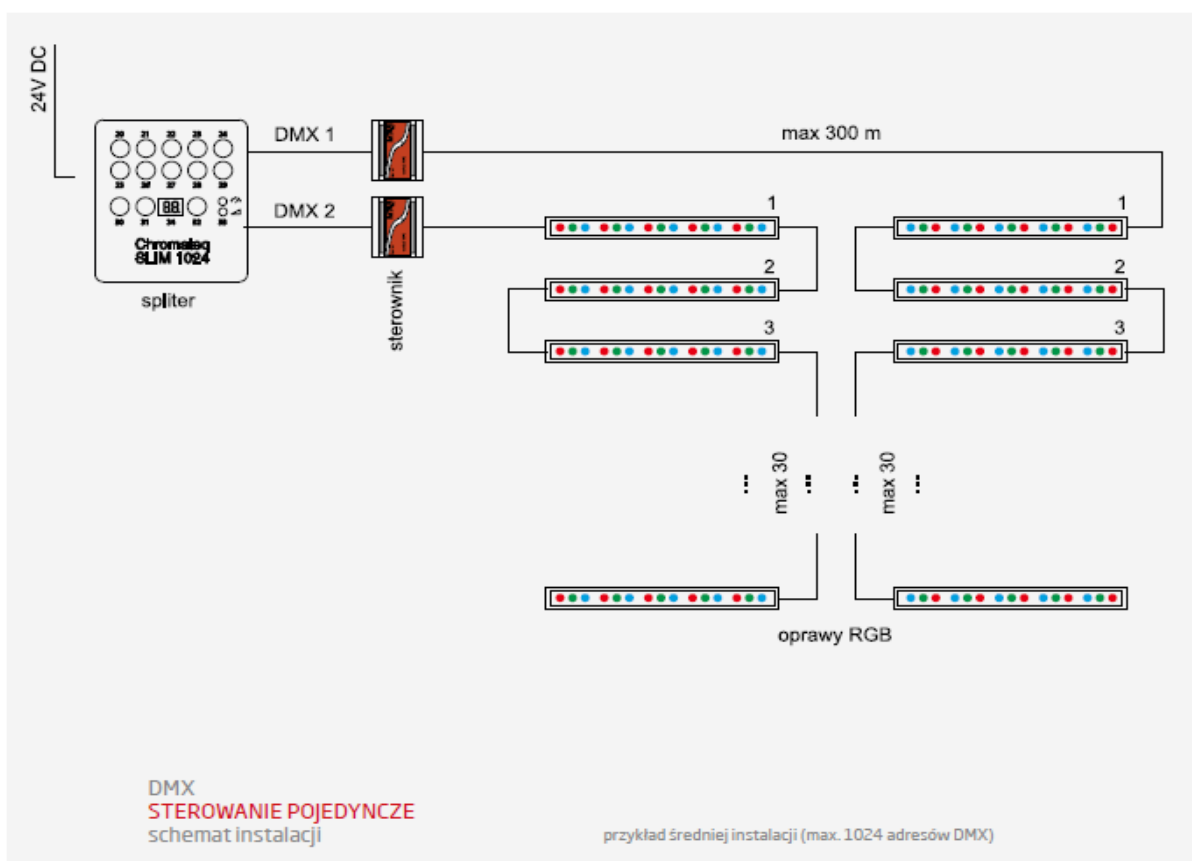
24V DC

20 21 22 23 24
25 26 27 28 29
30 31 88 32

Chromateq
SLIM 1024

spliter

DMX 1

DMX 2

sterownik

max 300 m

1
2
3

1
2
3

max 30

max 30

oprawy RGB

DMX
STEROWANIE POJEDYNCZE
schemat instalacji

przykład średniej instalacji (max. 1024 adresów DMX)